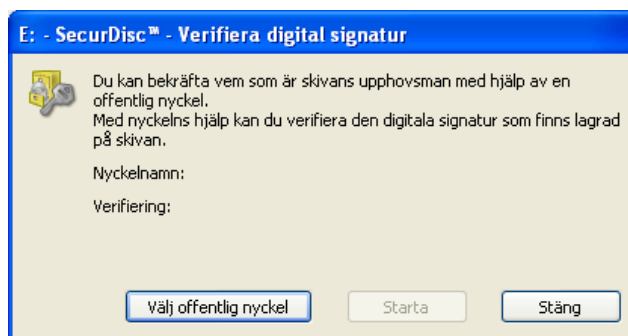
E: - SecurDisc™ - Verifiera digital signatur

Du kan bekräfta vem som är skivans upphovsman med hjälp av en offentlig nyckel.
Med nyckelns hjälp kan du verifiera den digitala signatur som finns lagrad på skivan.

Nyckelnamn:

Verifiering:

Välj offentlig nyckel
Starta
Stäng